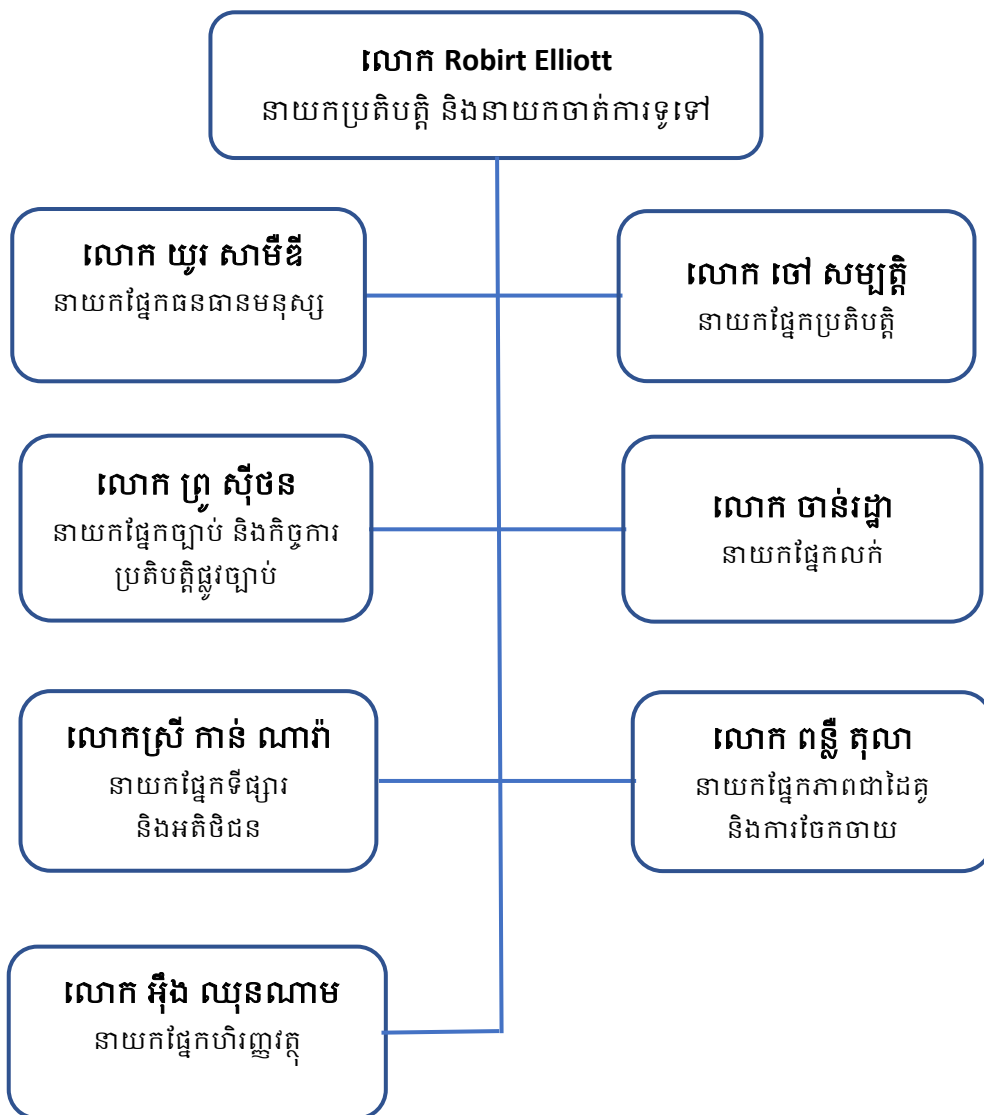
លោក Robirt Elliott
នាយកប្រតិបត្តិ និងនាយកចាត់ការទូទៅ

លោក យូរ សាមីឌី
នាយកផ្នែកធនធានមនុស្ស

លោក ចៅ សម្បត្តិ
នាយកផ្នែកប្រតិបត្តិ

លោក ព្រូ ស៊ីថន
នាយកផ្នែកច្បាប់ និងកិច្ចការប្រតិបត្តិផ្លូវច្បាប់

លោក ចាន់រដ្ឋា
នាយកផ្នែកលក់

លោកស្រី កាន់ ណារ៉ា
នាយកផ្នែកទីផ្សារ និងអតិថិជន

លោក ពន្លឺ តុលា
នាយកផ្នែកភាពជាដៃគូ និងការចែកចាយ

លោក អ៊ឹង ឈុនណាម
នាយកផ្នែកហិរញ្ញវត្ថុ